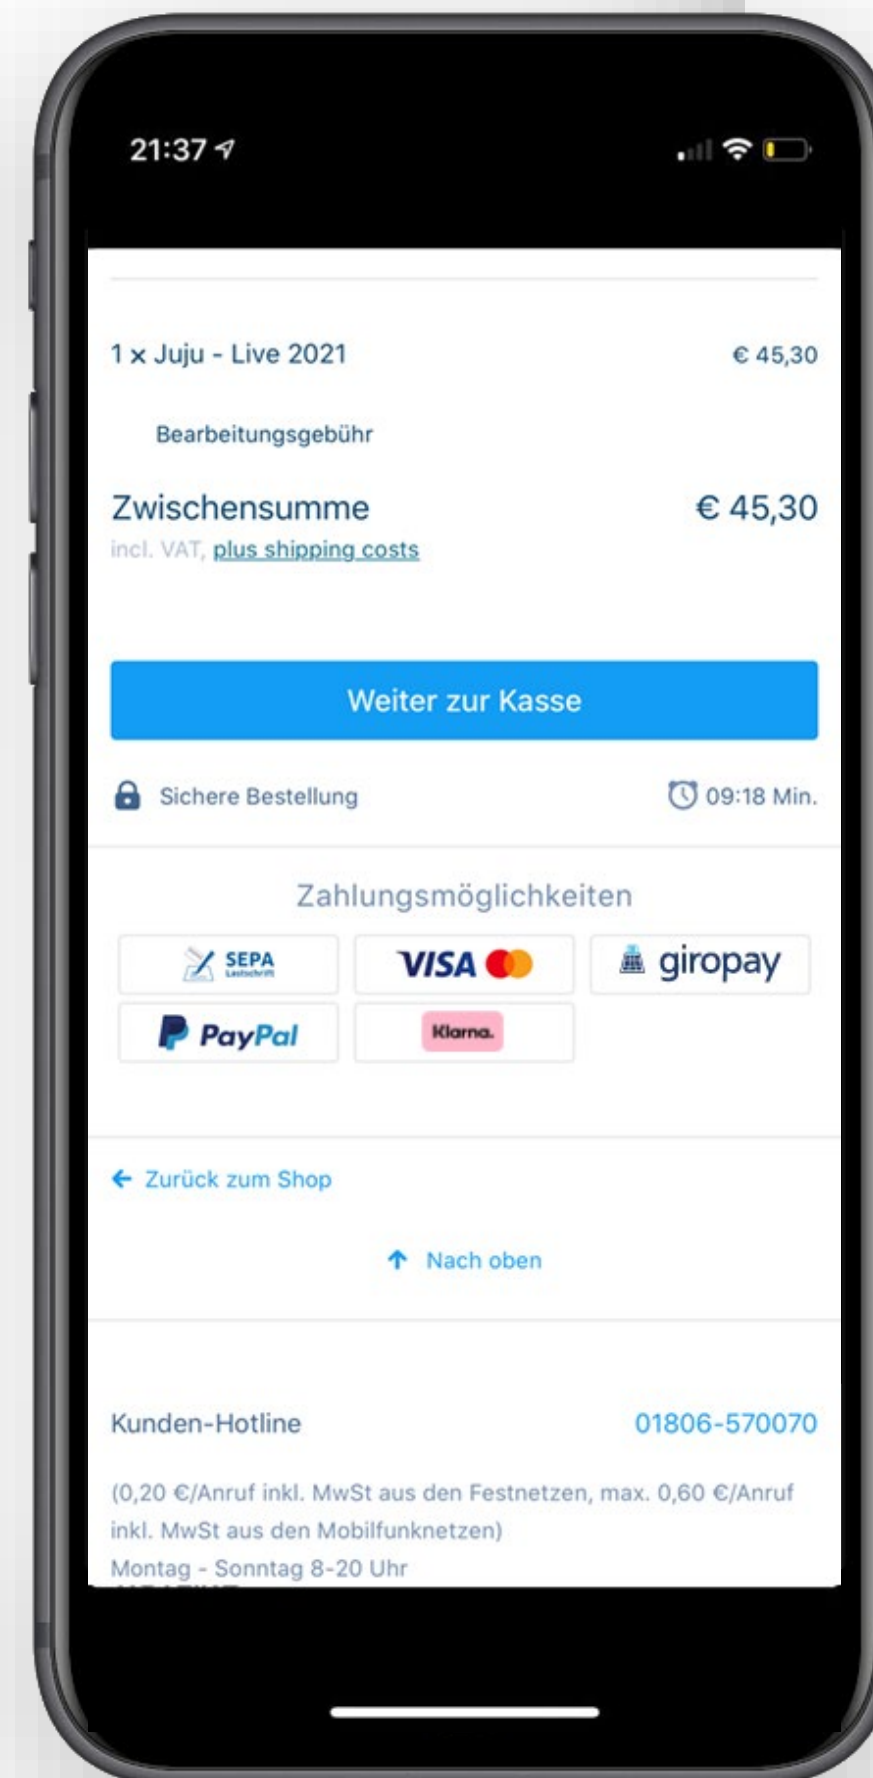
21:37

1 x Juju - Live 2021 € 45,30

Bearbeitungsgebühr

Zwischensumme € 45,30

incl. VAT, plus shipping costs

Weiter zur Kasse

Sichere Bestellung 09:18 Min.

Zahlungsmöglichkeiten

SEPA Lastschrift

VISA

giropay

PayPal

Klarna.

← Zurück zum Shop

↑ Nach oben

Kunden-Hotline 01806-570070

(0,20 €/Anruf inkl. MwSt aus den Festnetzen, max. 0,60 €/Anruf inkl. MwSt aus den Mobilfunknetzen)

Montag - Sonntag 8-20 Uhr

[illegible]